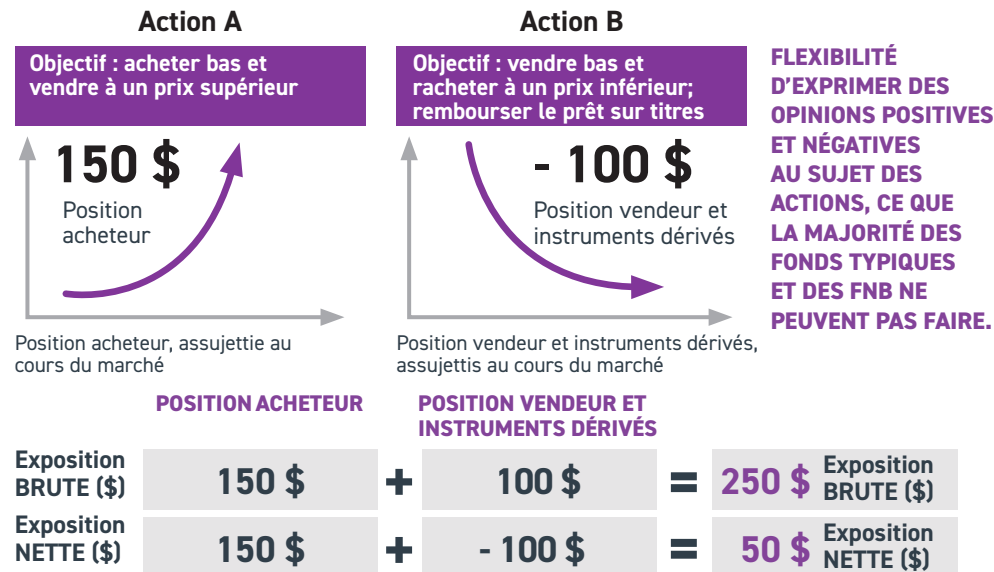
Action A

Objectif : acheter bas et vendre à un prix supérieur

150 $

Position acheteur

Position acheteur, assujettie au cours du marché

Action B

Objectif : vendre bas et racheter à un prix inférieur; rembourser le prêt sur titres

- 100 $

Position vendeur et instruments dérivés

Position vendeur et instruments dérivés, assujettis au cours du marché

FLEXIBILITÉ D'EXPRIMER DES OPINIONS POSITIVES ET NÉGATIVES AU SUJET DES ACTIONS, CE QUE LA MAJORITÉ DES FONDS TYPIQUES ET DES FNB NE PEUVENT PAS FAIRE.

POSITION ACHETEUR

POSITION VENDEUR ET INSTRUMENTS DÉRIVÉS

Exposition BRUTE ($) 150 $ + 100 $ = 250 $ Exposition BRUTE ($)

Exposition NETTE ($) 150 $ + - 100 $ = 50 $ Exposition NETTE ($)